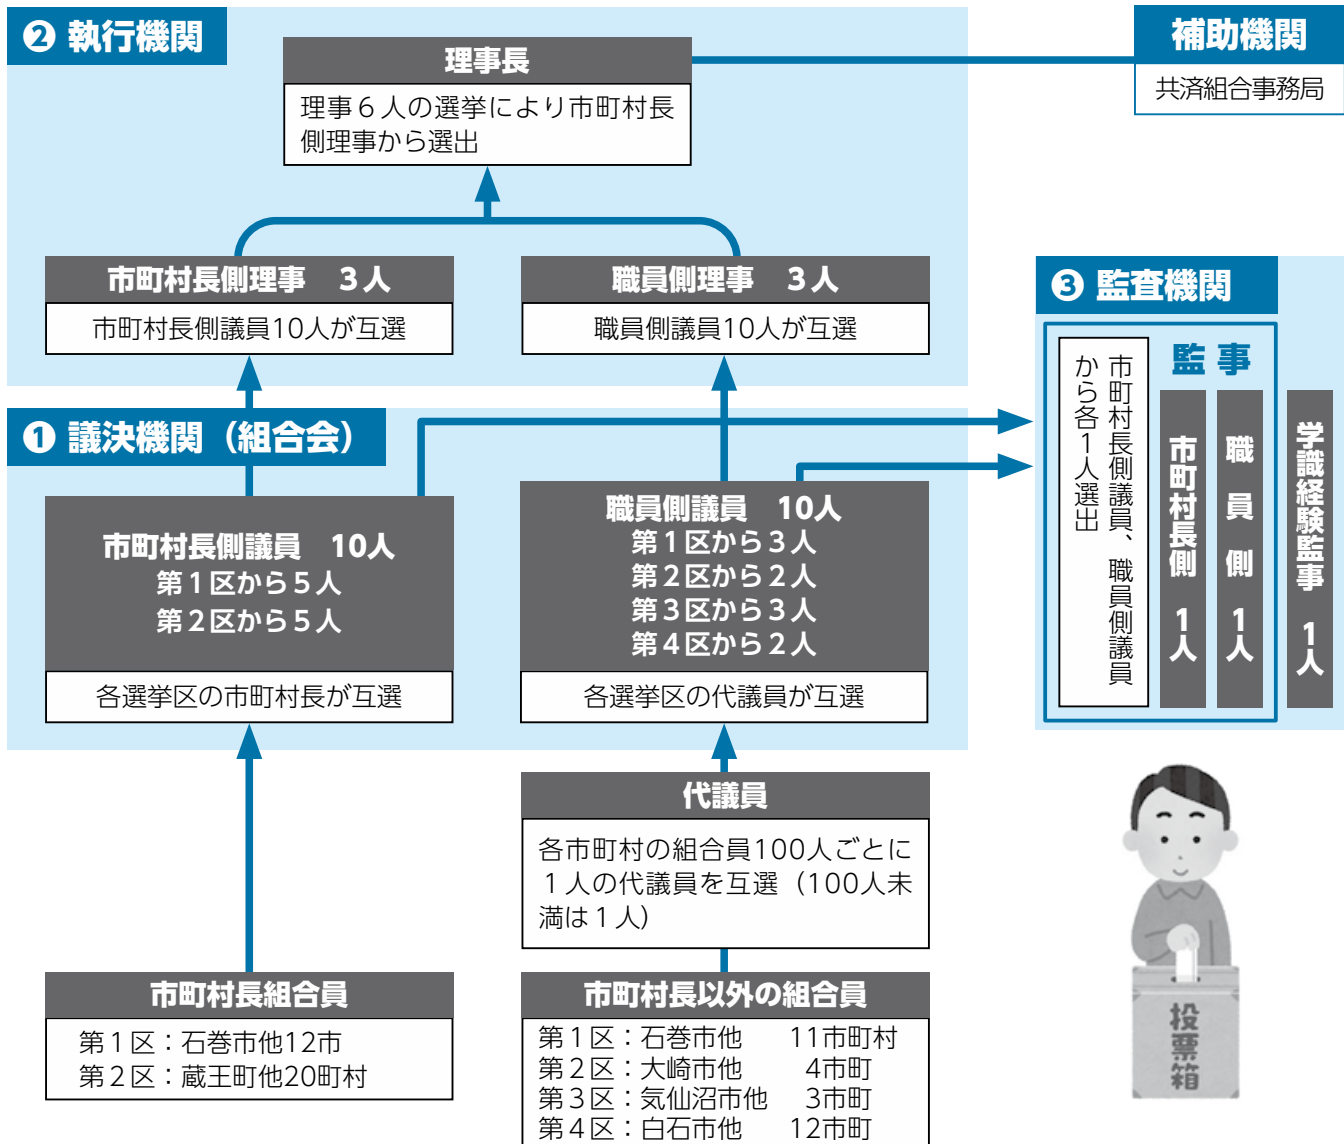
❷ 執行機関

理事長
理事６人の選挙により市町村長側理事から選出

補助機関
共済組合事務局

市町村長側理事　３人
市町村長側議員10人が互選

職員側理事　３人
職員側議員10人が互選

❸ 監査機関

監 事

市町村長側議員、職員側議員から各１人選出

市町村長側 １人

職員側 １人

学識経験監事 １人

❶ 議決機関（組合会）

市町村長側議員　10人
第１区から５人
第２区から５人
各選挙区の市町村長が互選

職員側議員　10人
第１区から３人
第２区から２人
第３区から３人
第４区から２人
各選挙区の代議員が互選

代議員
各市町村の組合員100人ごとに１人の代議員を互選（100人未満は１人）

市町村長組合員
第１区：石巻市他12市
第２区：蔵王町他20町村

市町村長以外の組合員
第１区：石巻市他　11市町村
第２区：大崎市他　4市町
第３区：気仙沼市他　3市町
第４区：白石市他　12市町

投票箱